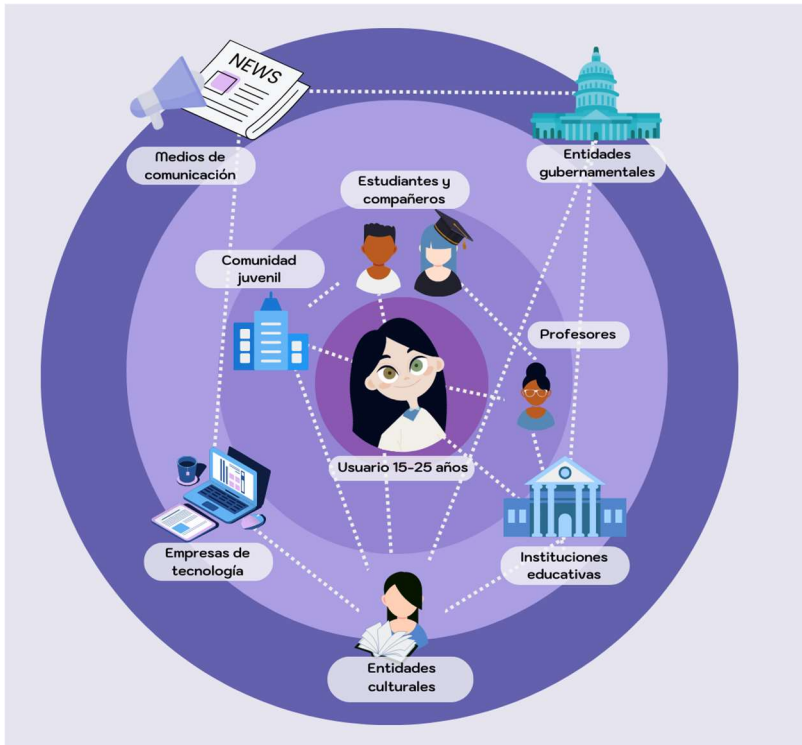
NEWS

Medios de comunicación

Entidades gubernamentales

Estudiantes y compañeros

Comunidad juvenil

Profesores

Usuario 15-25 años

Empresas de tecnología

Instituciones educativas

Entidades culturales